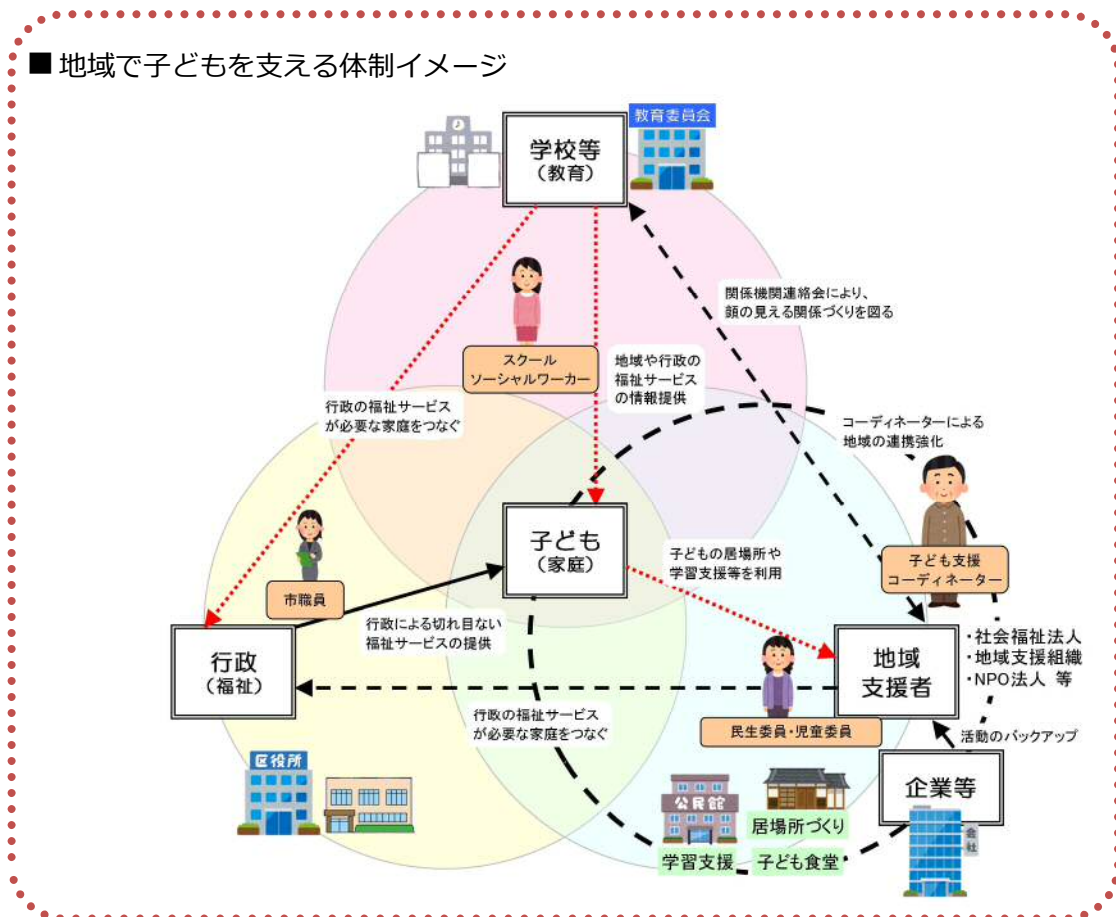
■地域で子どもを支える体制イメージ

教育委員会

学校等
（教育）

関係機関連絡会により、
顔の見える関係づくりを図る

スクール
ソーシャルワーカー

地域や行政の
福祉サービス
の情報提供

行政の福祉サービス
が必要な家庭をつなぐ

コーディネーターによる
地域の連携強化

子ども
（家庭）

子どもの居場所や
学習支援等を利用

子ども支援
コーディネーター

市職員

行政による切れ目ない
福祉サービスの提供

行政
（福祉）

地域
支援者

・社会福祉法人
・地域支援組織
・NPO法人 等

行政の福祉サービス
が必要な家庭をつなぐ

民生委員・児童委員

活動のバックアップ

区役所

公民館

企業等

居場所づくり

学習支援

子ども食堂

会社